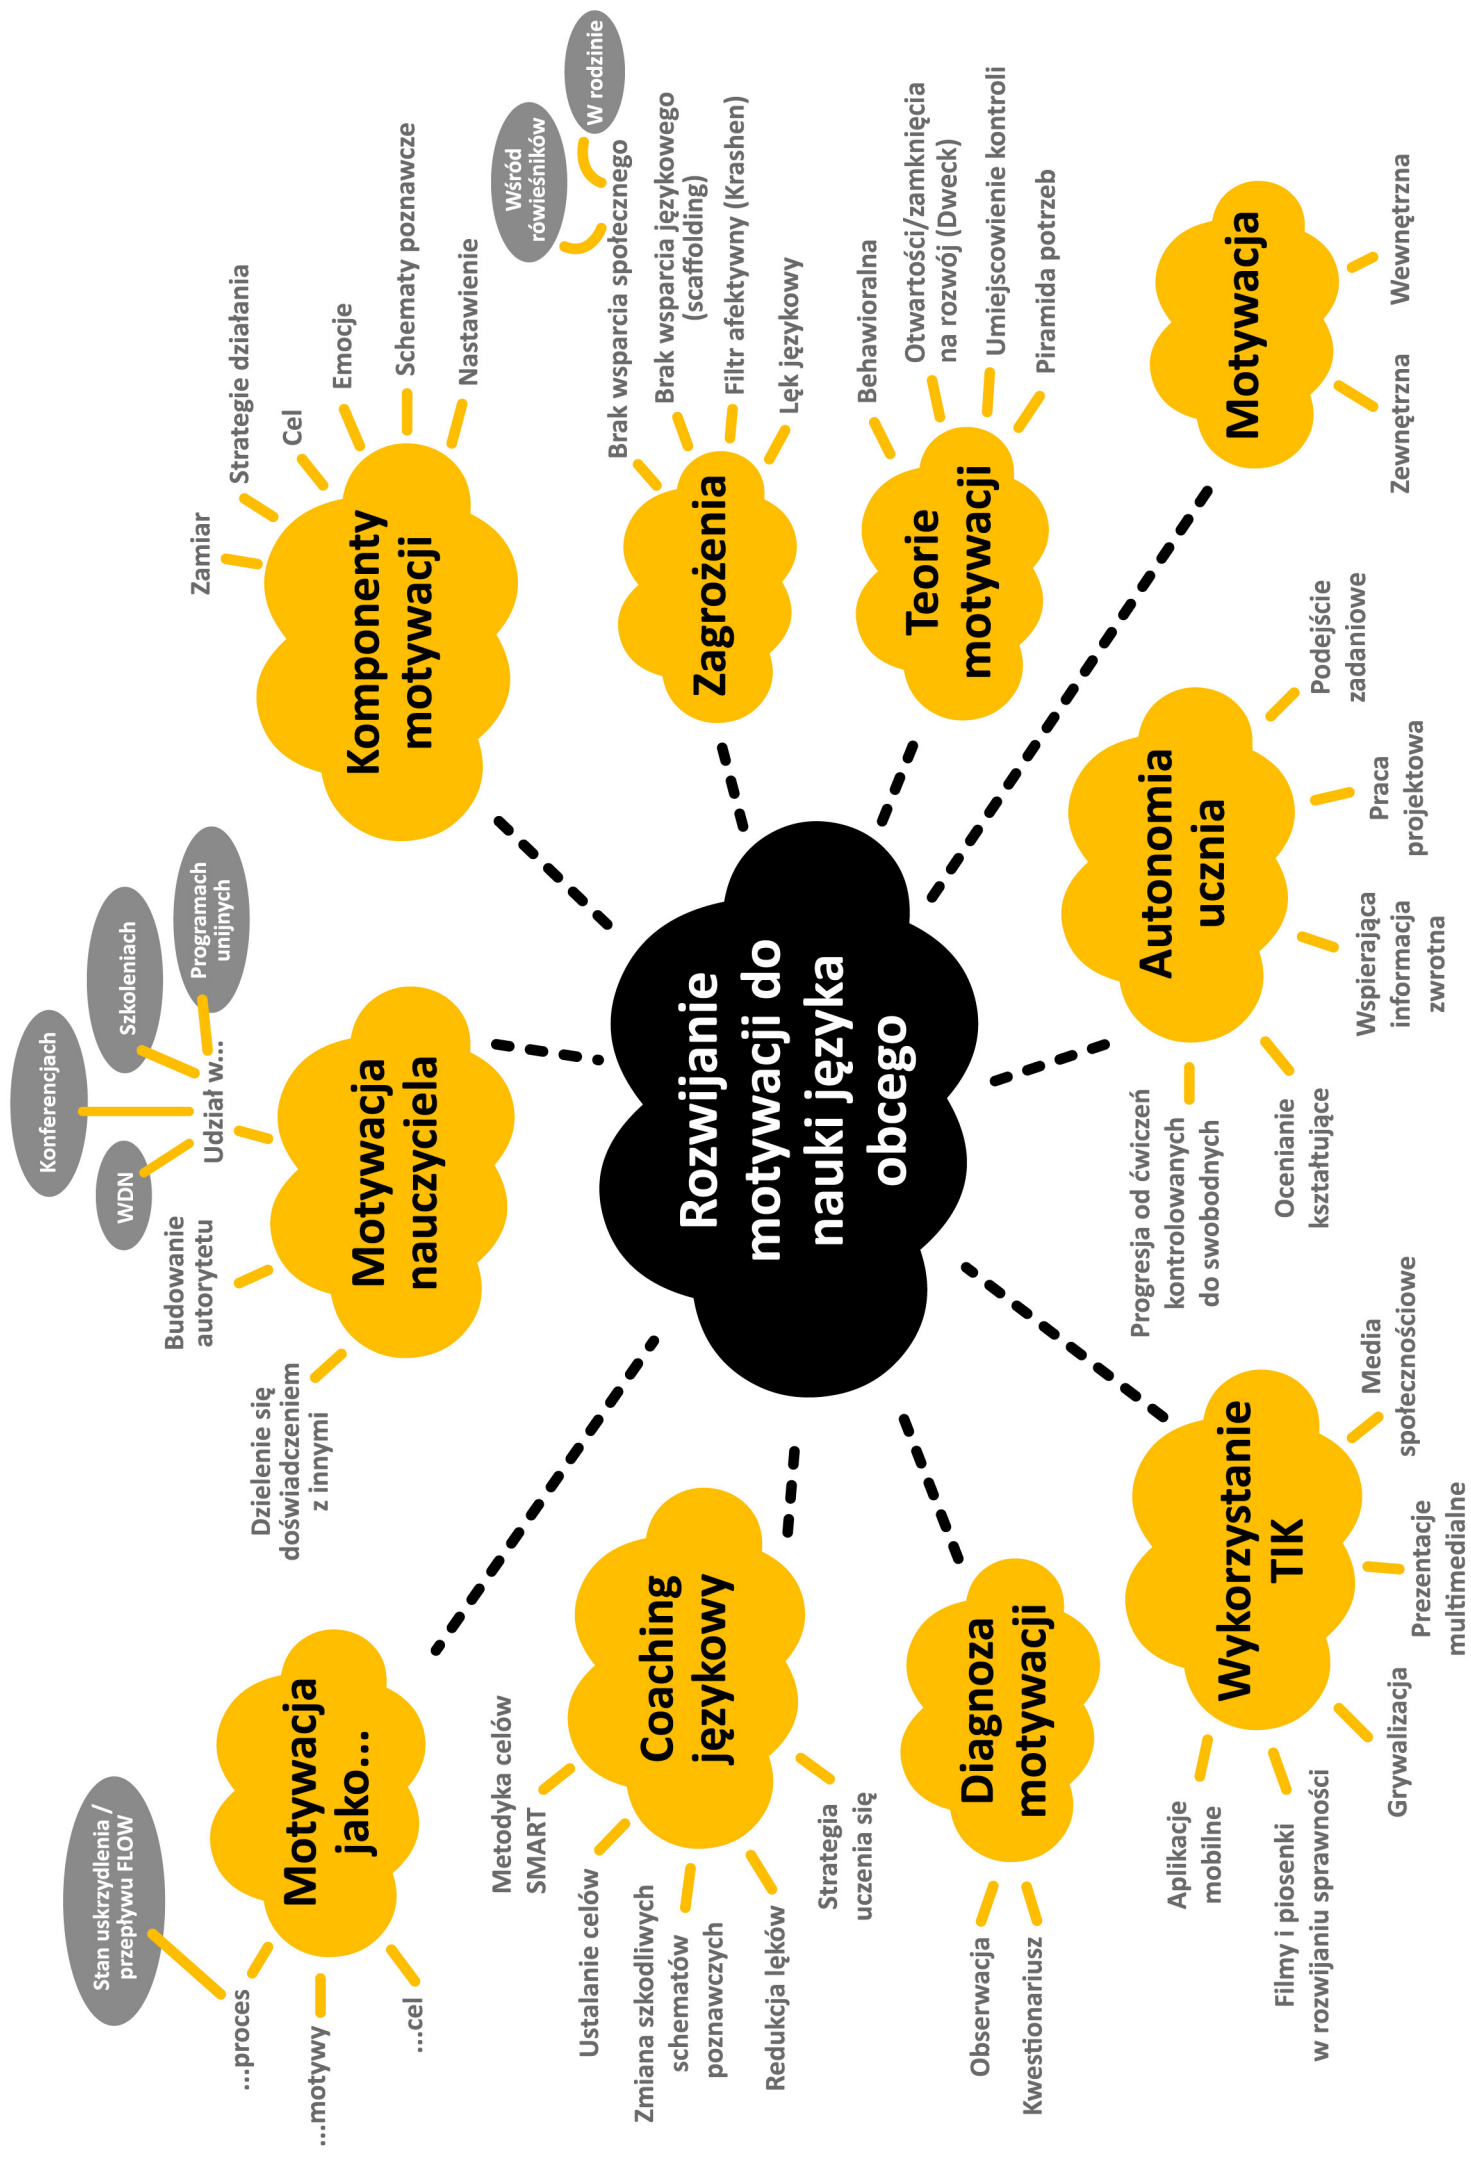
Rozwijanie motywacji do nauki języka obcego

Motywacja
Wewnętrzna
Zewnętrzna

Teorie motywacji
Behawioralna
Otwartości/zamknięcia na rozwój (Dweck)
Umiejscowienie kontroli
Piramida potrzeb

Zagrożenia
Brak wsparcia społecznego
W rodzinie
Wśród rówieśników
Brak wsparcia językowego (scaffolding)
Filtr afektywny (Krashen)
Lęk językowy

Komponenty motywacji
Zamiar
Strategie działania
Cel
Emocje
Schematy poznawcze
Nastawienie

Motywacja nauczyciela
Udział w...
Konferencjach
Szkoleniach
Programach unijnych
WDN
Budowanie autorytetu
Dzielenie się doświadczeniem z innymi

Motywacja jako...
...proces
Stan uskrzydlenia / przepływu FLOW
...motywy
...cel

Coaching językowy
Metodyka celów SMART
Ustalanie celów
Zmiana szkodliwych schematów poznawczych
Redukcja lęków
Strategia uczenia się

Diagnoza motywacji
Obserwacja
Kwestionariusz

Wykorzystanie TIK
Media społecznościowe
Prezentacje multimedialne
Grywalizacja
Filmy i piosenki w rozwijaniu sprawności
Aplikacje mobilne

Autonomia ucznia
Podejście zadaniowe
Praca projektowa
Wspierająca informacja zwrotna
Ocenianie kształtujące
Progresja od ćwiczeń kontrolowanych do swobodnych